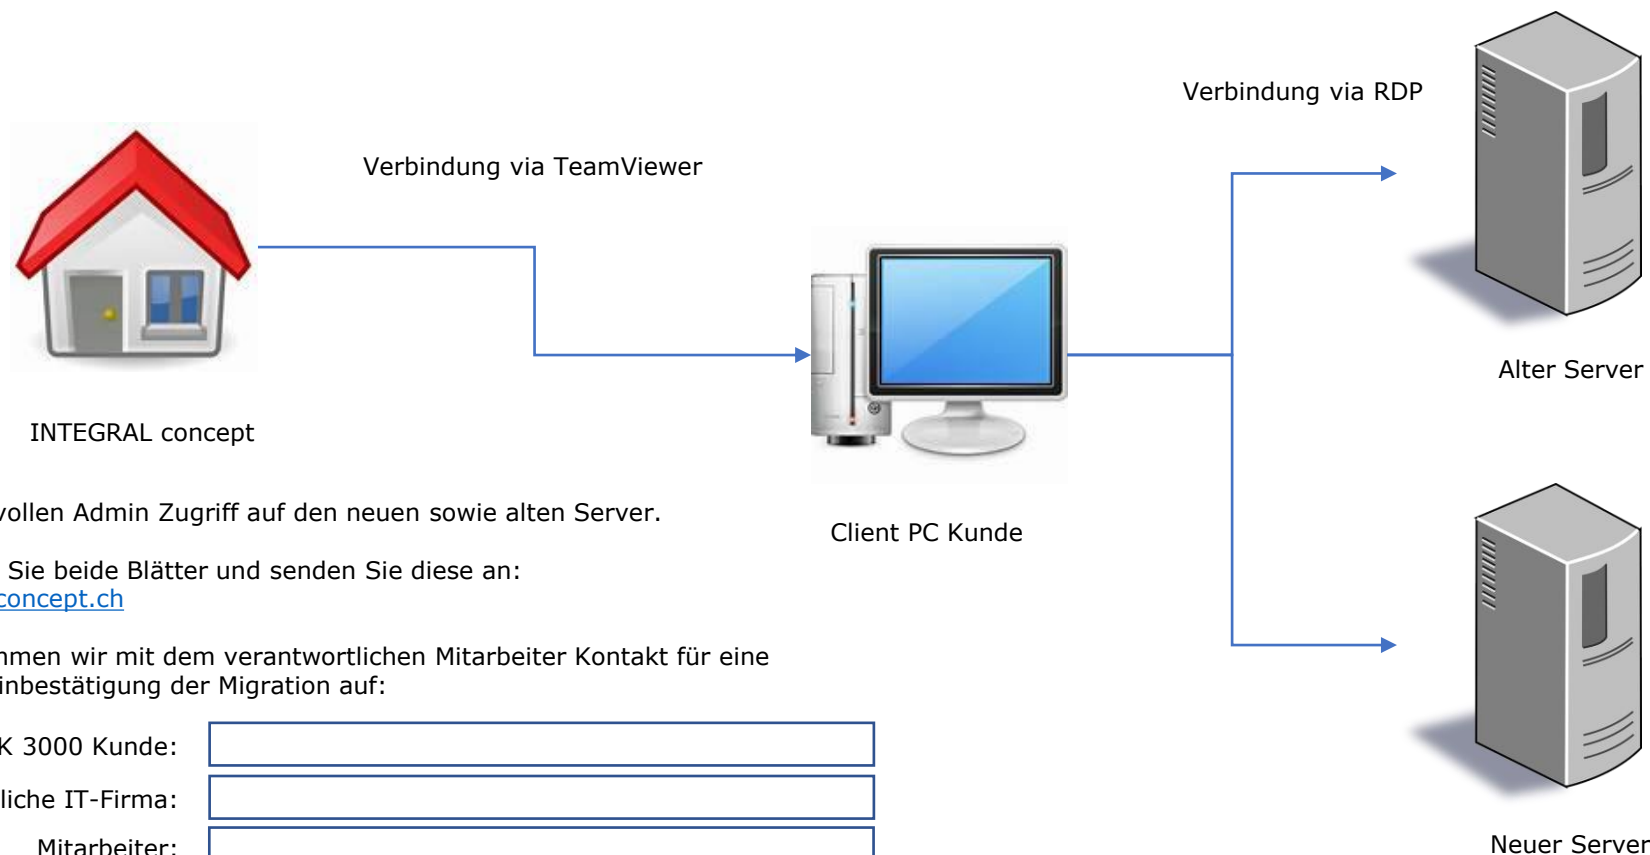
Verbindung via RDP

Verbindung via TeamViewer

Alter Server

INTEGRAL concept

vollen Admin Zugriff auf den neuen sowie alten Server.

Client PC Kunde

Sie beide Blätter und senden Sie diese an:
concept.ch

hmen wir mit dem verantwortlichen Mitarbeiter Kontakt für eine
inbestätigung der Migration auf:

K 3000 Kunde:

liche IT-Firma:

Mitarbeiter:

Neuer Server